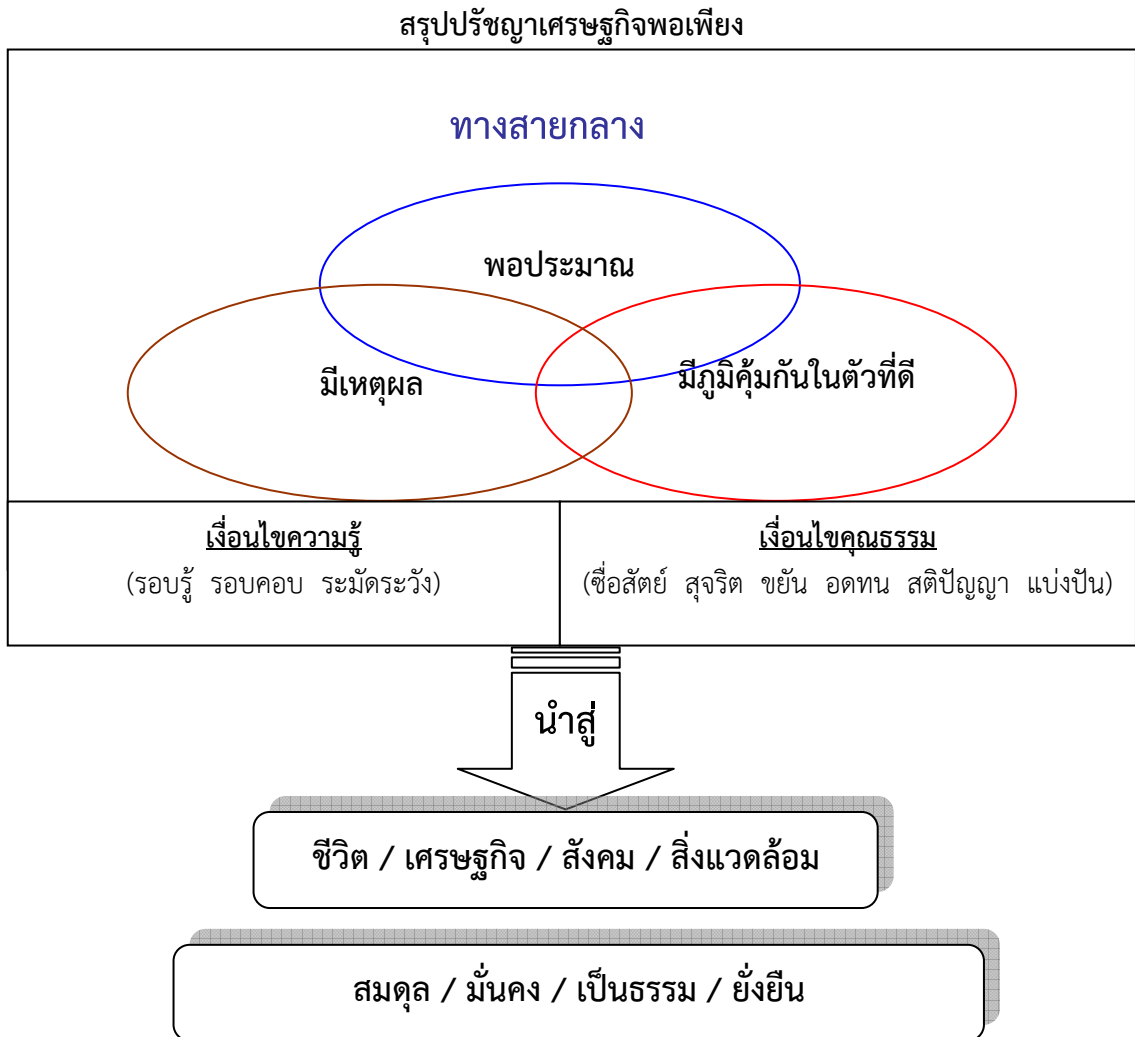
สรุปปรัชญาเศรษฐกิจพอเพียง

ทางสายกลาง

พอประมาณ

มีเหตุผล

มีภูมิคุ้มกันในตัวที่ดี

เงื่อนไขความรู้
(รอบรู้ รอบคอบ ระมัดระวัง)

เงื่อนไขคุณธรรม
(ซื่อสัตย์ สุจริต ขยัน อดทน สติปัญญา แบ่งปัน)

นำสู่

ชีวิต / เศรษฐกิจ / สังคม / สิ่งแวดล้อม

สมดุล / มั่นคง / เป็นธรรม / ยั่งยืน